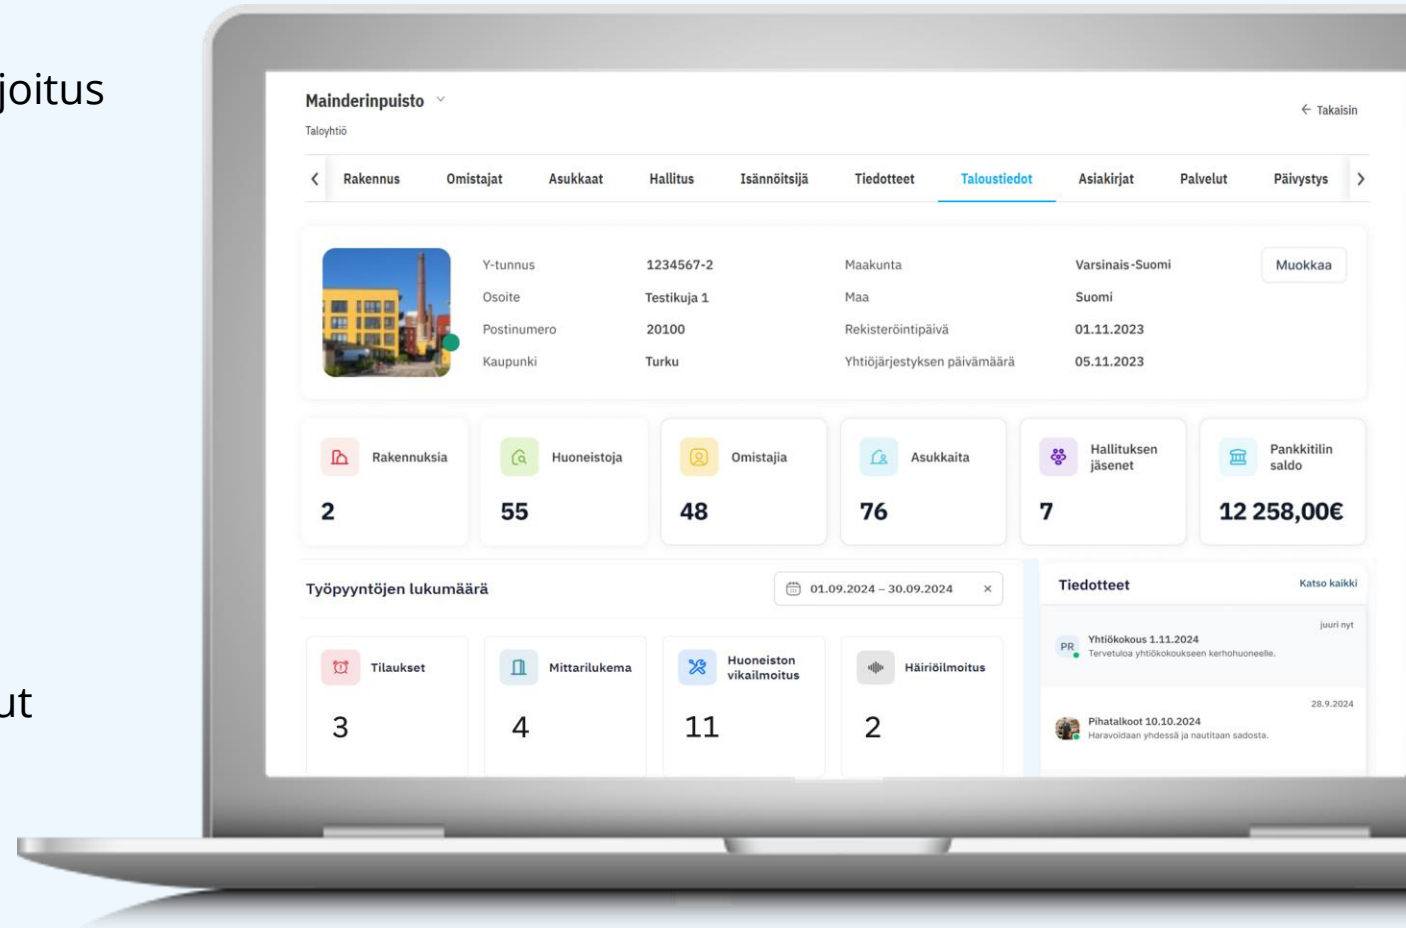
joitus

ut

Mainderinpuisto
Taloyhtiö

← Takaisin

Rakennus Omistajat Asukkaat Hallitus Isännöitsijä Tiedotteet Taloustiedot Asiakirjat Palvelut Päivystys

| | | | |
|---|---|---|---|
| Y-tunnus | 1234567-2 | Maakunta | Varsinais-Suomi |
| Osoite | Testikuja 1 | Maa | Suomi |
| Postinumero | 20100 | Rekisteröintipäivä | 01.11.2023 |
| Kaupunki | Turku | Yhtiöjärjestyksen päivämäärä | 05.11.2023 |

Muokkaa

Rakennuksia 2
Huoneistoja 55
Omistajia 48
Asukkaita 76
Hallituksen jäsenet 7
Pankkitilin saldo 12 258,00€

Työpyyntöjen lukumäärä
01.09.2024 – 30.09.2024 ×

Tilaukset 3
Mittarilukema 4
Huoneiston vikailmoitus 11
Häiriöilmoitus 2

Tiedotteet
Katso kaikki

juuri nyt
PR Yhtiökokous 1.11.2024
Tervetuloa yhtiökokoukseen kerhohuoneelle.

28.9.2024
Pihatalkoot 10.10.2024
Haravoidaan yhdessä ja nautitaan sadosta.